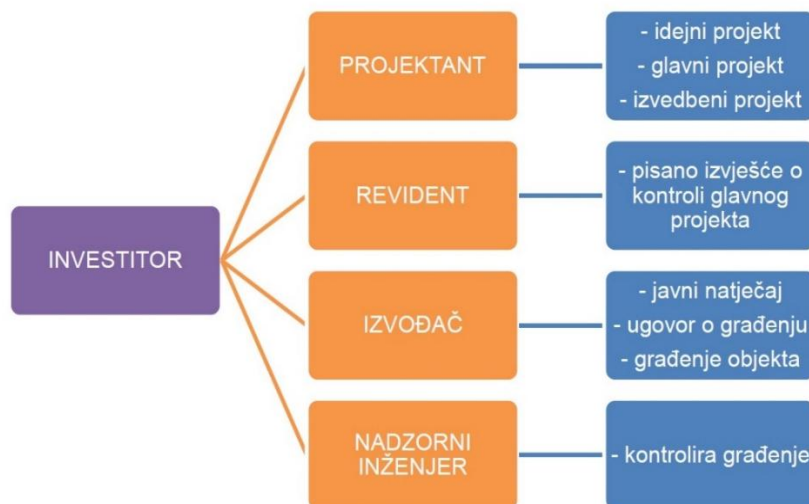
INVESTITOR

PROJEKTANT

- idejni projekt
- glavni projekt
- izvedbeni projekt

REVIDENT

- pisano izvješće o kontroli glavnog projekta

IZVOĐAČ

- javni natječaj
- ugovor o građenju
- građenje objekta

NADZORNI INŽENJER

- kontrolira građenje